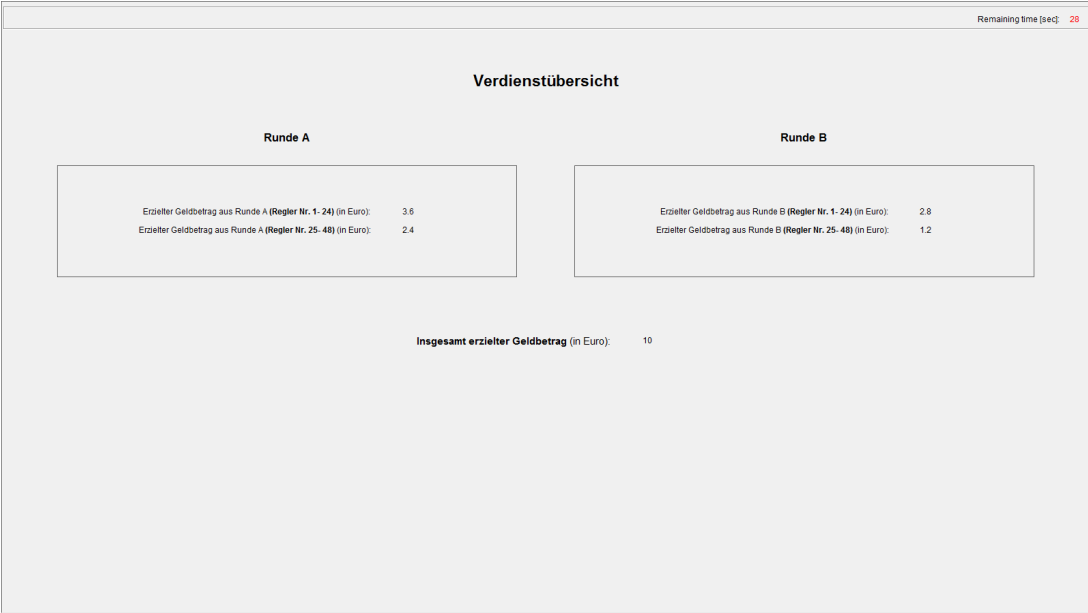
Remaining time [sec]: 28

Verdienstübersicht

Runde A

Erzielter Geldbetrag aus Runde A (Regler Nr. 1- 24) (in Euro): 3.6

Erzielter Geldbetrag aus Runde A (Regler Nr. 25- 48) (in Euro): 2.4

Runde B

Erzielter Geldbetrag aus Runde B (Regler Nr. 1- 24) (in Euro): 2.8

Erzielter Geldbetrag aus Runde B (Regler Nr. 25- 48) (in Euro): 1.2

Insgesamt erzielter Geldbetrag (in Euro): 10